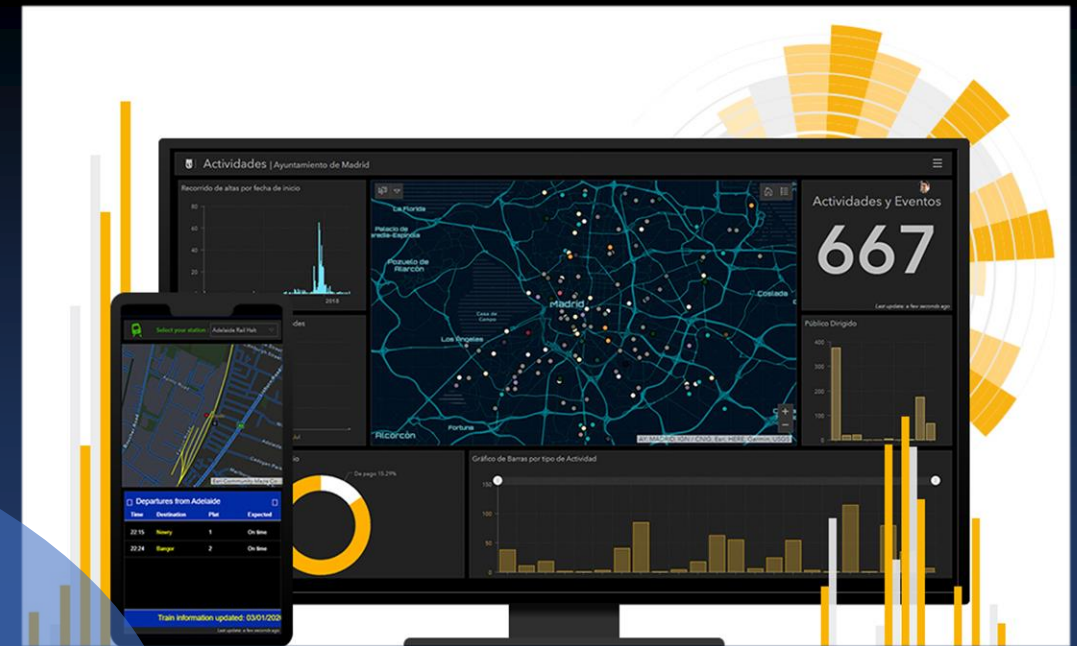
Actividades | Ayuntamiento de Madrid

Recorrido de altas por fecha de inicio

80
60
40
20
2018

La Florida
Palacio de Moncloa
Pozuelo de Alarcón
Madrid
Casa de Campo
Los Ángeles
Coslada
Alcorcón
Fortuna
AY. MADRID, IGN, CNIG, Esri, HERE, Garmin, USGS

Actividades y Eventos
667
Last update: a few seconds ago

Público Dirigido
400
300
200
100

De pago 15.29%

Gráfico de Barras por tipo de Actividad
150
100
50

Select your station: Adelaide Rail Hub

Esri Community Maps Co

Departures from Adelaide

| Time | Destination | Plat | Expected |
|---|---|---|---|
| 22:15 | Newry | 1 | On time |
| 22:24 | Bangor | 2 | On time |

Train information updated: 03/01/20
Last update: a few seconds ago